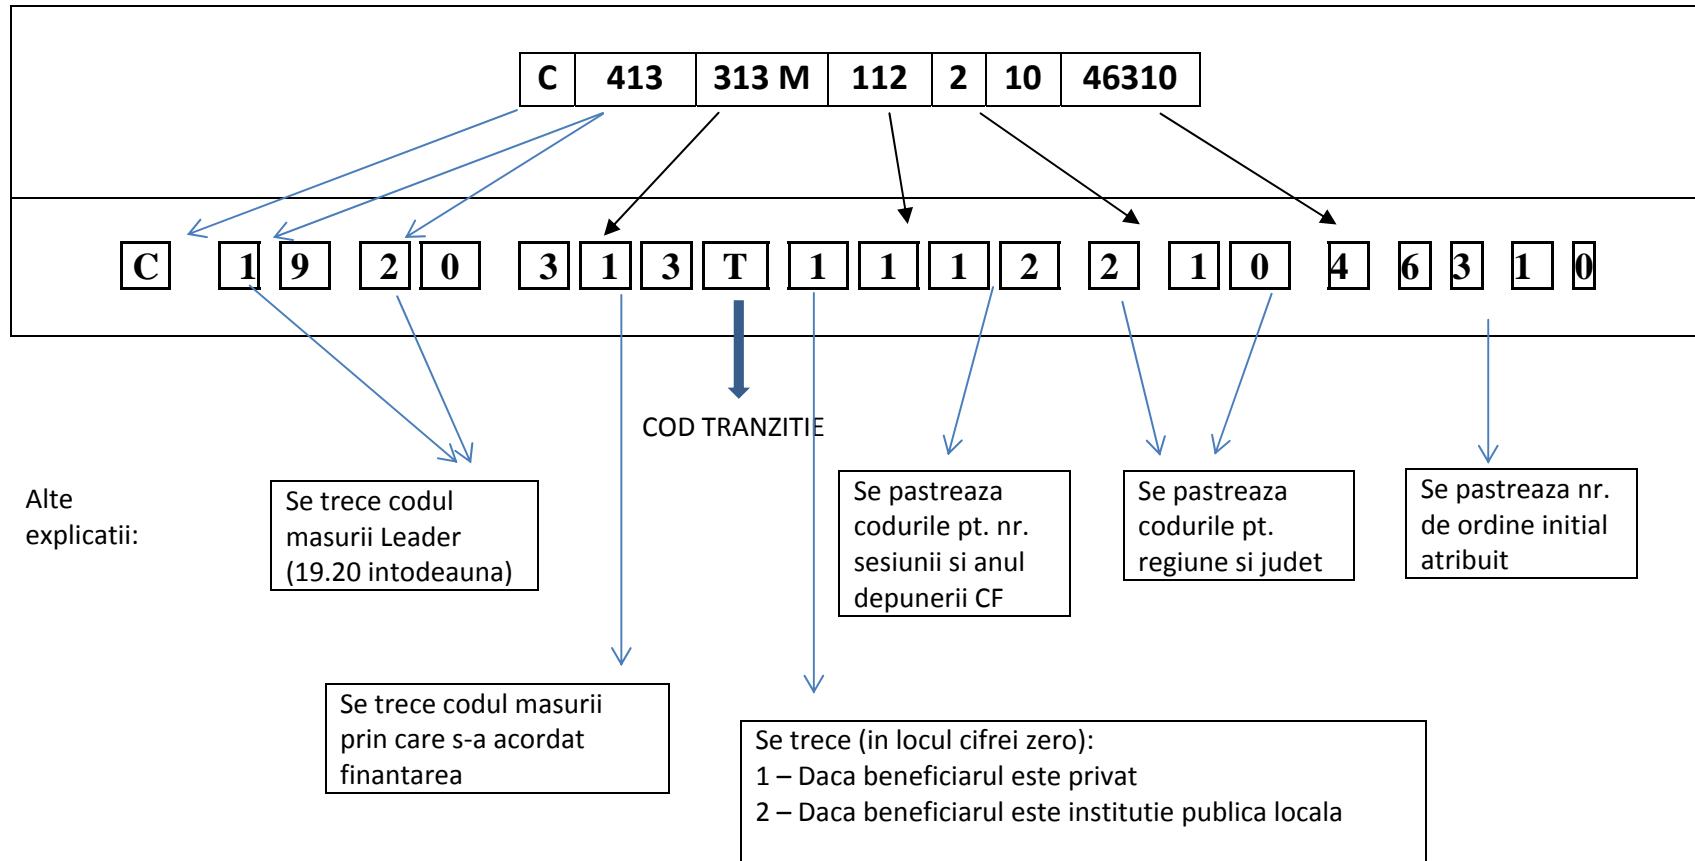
| C | 413 | 313 M | 112 | 2 | 10 | 46310 |
|---|---|---|---|---|---|---|

C 1 9 2 0 3 1 3 T 1 1 1 2 2 1 0 4 6 3 1 0

COD TRANZITIE

Alte explicatii:

Se trece codul masurii Leader (19.20 intodeauna)

Se pastreaza codurile pt. nr. sesiunii si anul depunerii CF

Se pastreaza codurile pt. regiune si judet

Se pastreaza nr. de ordine initial atribuit

Se trece codul masurii prin care s-a acordat finantarea

Se trece (in locul cifrei zero):
1 – Daca beneficiarul este privat
2 – Daca beneficiarul este institutie publica locala